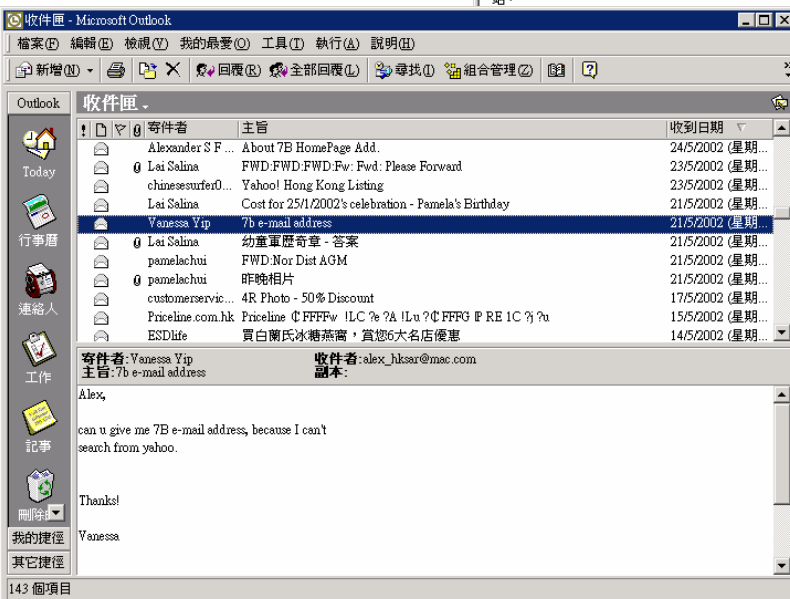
收件匣 - Microsoft Outlook

檔案(F) 編輯(E) 檢視(V) 我的最愛(O) 工具(T) 執行(A) 說明(H)

新增(N) 回覆(R) 全部回覆(L) 尋找(I) 組合管理(Z)

Outlook

收件匣

Today

行事曆

連絡人

工作

記事

刪除

我的捷徑

其它捷徑

| ! | 寄件者 | 主旨 | 收到日期 |
|---|---|---|---|
| | Alexander S F... | About 7B HomePage Add. | 24/5/2002 (星期... |
| | Lai Salina | FWD:FWD:FWD:Fw: Fwd: Please Forward | 23/5/2002 (星期... |
| | chinesesurfer0... | Yahoo! Hong Kong Listing | 23/5/2002 (星期... |
| | Lai Salina | Cost for 25/1/2002's celebration - Pamela's Birthday | 21/5/2002 (星期... |
| | Vanessa Yip | 7b e-mail address | 21/5/2002 (星期... |
| | Lai Salina | 幼童軍歷奇章 - 答案 | 21/5/2002 (星期... |
| | pamelachui | FWD:Nor Dist AGM | 21/5/2002 (星期... |
| | pamelachui | 昨晚相片 | 21/5/2002 (星期... |
| | customerservic... | 4R Photo - 50% Discount | 17/5/2002 (星期... |
| | Priceline.com.hk | Priceline ₵FFFFw !LC ?e ?A !Lu ?₵FFFG ℙ RE 1C ?j ?u | 15/5/2002 (星期... |
| | ESDlife | 買白蘭氏冰糖燕窩，賞您6大名店優惠 | 14/5/2002 (星期... |

寄件者: Vanessa Yip
主旨: 7b e-mail address
收件者: alex_hksar@mac.com
副本:

Alex,

can u give me 7B e-mail address, because I can't search from yahoo.

Thanks!

Vanessa

143 個項目